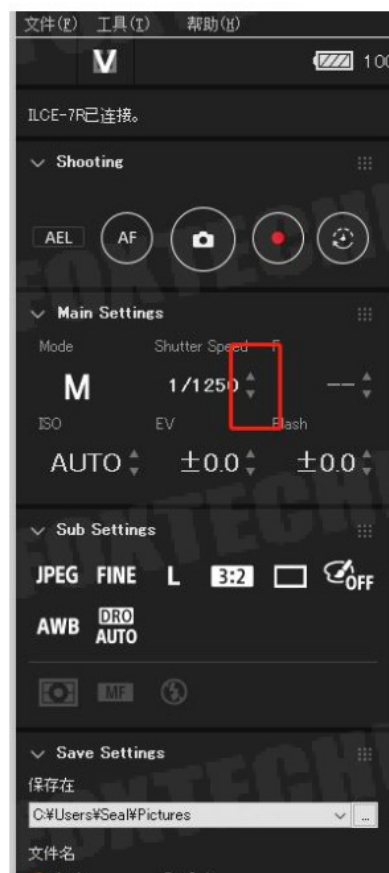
文件(F) 工具(T) 帮助(H)

M

100

ILCE-7R已连接。

Shooting

AEL AF

Main Settings

Mode Shutter Speed F

M 1/1250 --

ISO EV Flash

AUTO ±0.0 ±0.0

Sub Settings

JPEG FINE L 3:2 OFF

AWB DRO AUTO

MF

Save Settings

保存在

C:¥Users¥Seal¥Pictures

文件名

FOXTECH